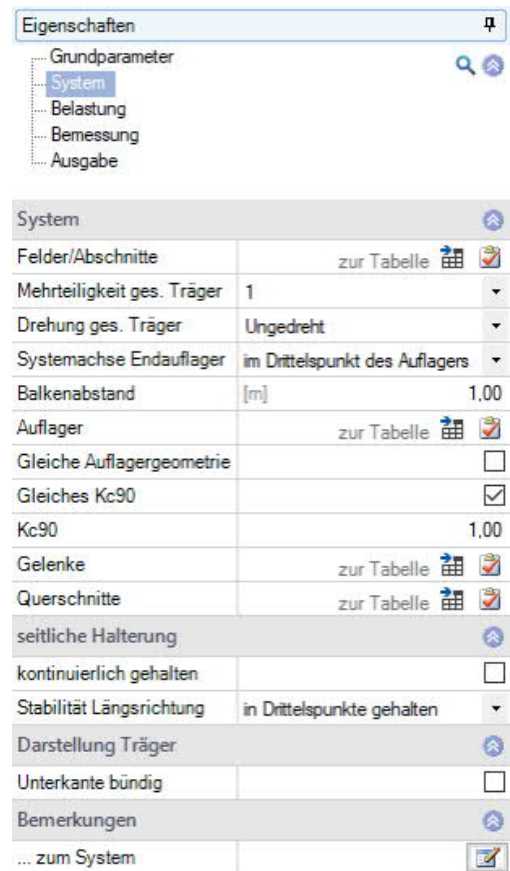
Eigenschaften

Grundparameter
System
Belastung
Bemessung
Ausgabe

System

| | |
|---|---|
| Felder/Abschnitte | zur Tabelle |
| Mehrteiligkeit ges. Träger | 1 |
| Drehung ges. Träger | Ungedreht |
| Systemachse Endauflager | im Drittelspunkt des Auflagers |
| Balkenabstand | [m] 1,00 |
| Auflager | zur Tabelle |
| Gleiche Auflagergeometrie | ☐ |
| Gleiches Kc90 | ☑ |
| Kc90 | 1,00 |
| Gelenke | zur Tabelle |
| Querschnitte | zur Tabelle |

seitliche Halterung

| | |
|---|---|
| kontinuierlich gehalten | ☐ |
| Stabilität Längsrichtung | in Drittelspunkte gehalten |

Darstellung Träger

| | |
|---|---|
| Unterkante bündig | ☐ |

Bemerkungen

| | |
|---|---|
| ... zum System | |